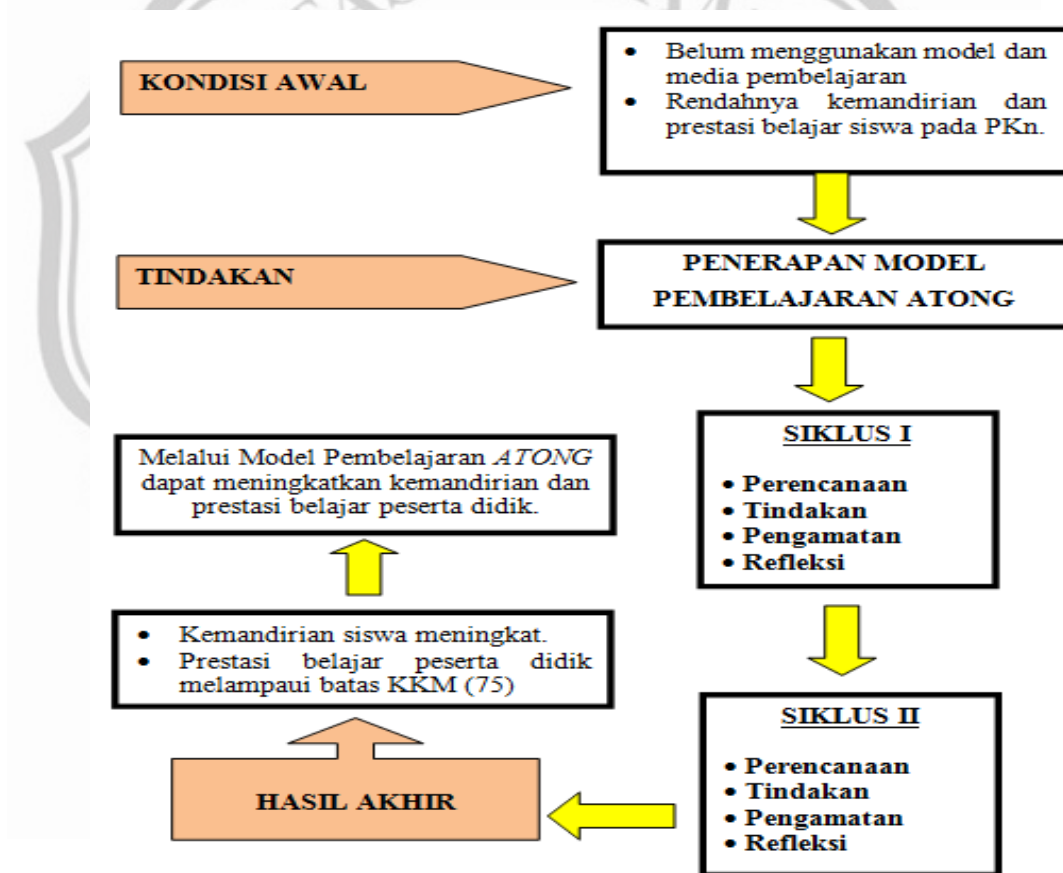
KONDISI AWAL

- Belum menggunakan model dan media pembelajaran
- Rendahnya kemandirian dan prestasi belajar siswa pada PKn.

TINDAKAN

PENERAPAN MODEL PEMBELAJARAN ATONG

SIKLUS I

- Perencanaan
- Tindakan
- Pengamatan
- Refleksi

SIKLUS II

- Perencanaan
- Tindakan
- Pengamatan
- Refleksi

HASIL AKHIR

- Kemandirian siswa meningkat.
- Prestasi belajar peserta didik melampaui batas KKM (75)

Melalui Model Pembelajaran *ATONG* dapat meningkatkan kemandirian dan prestasi belajar peserta didik.